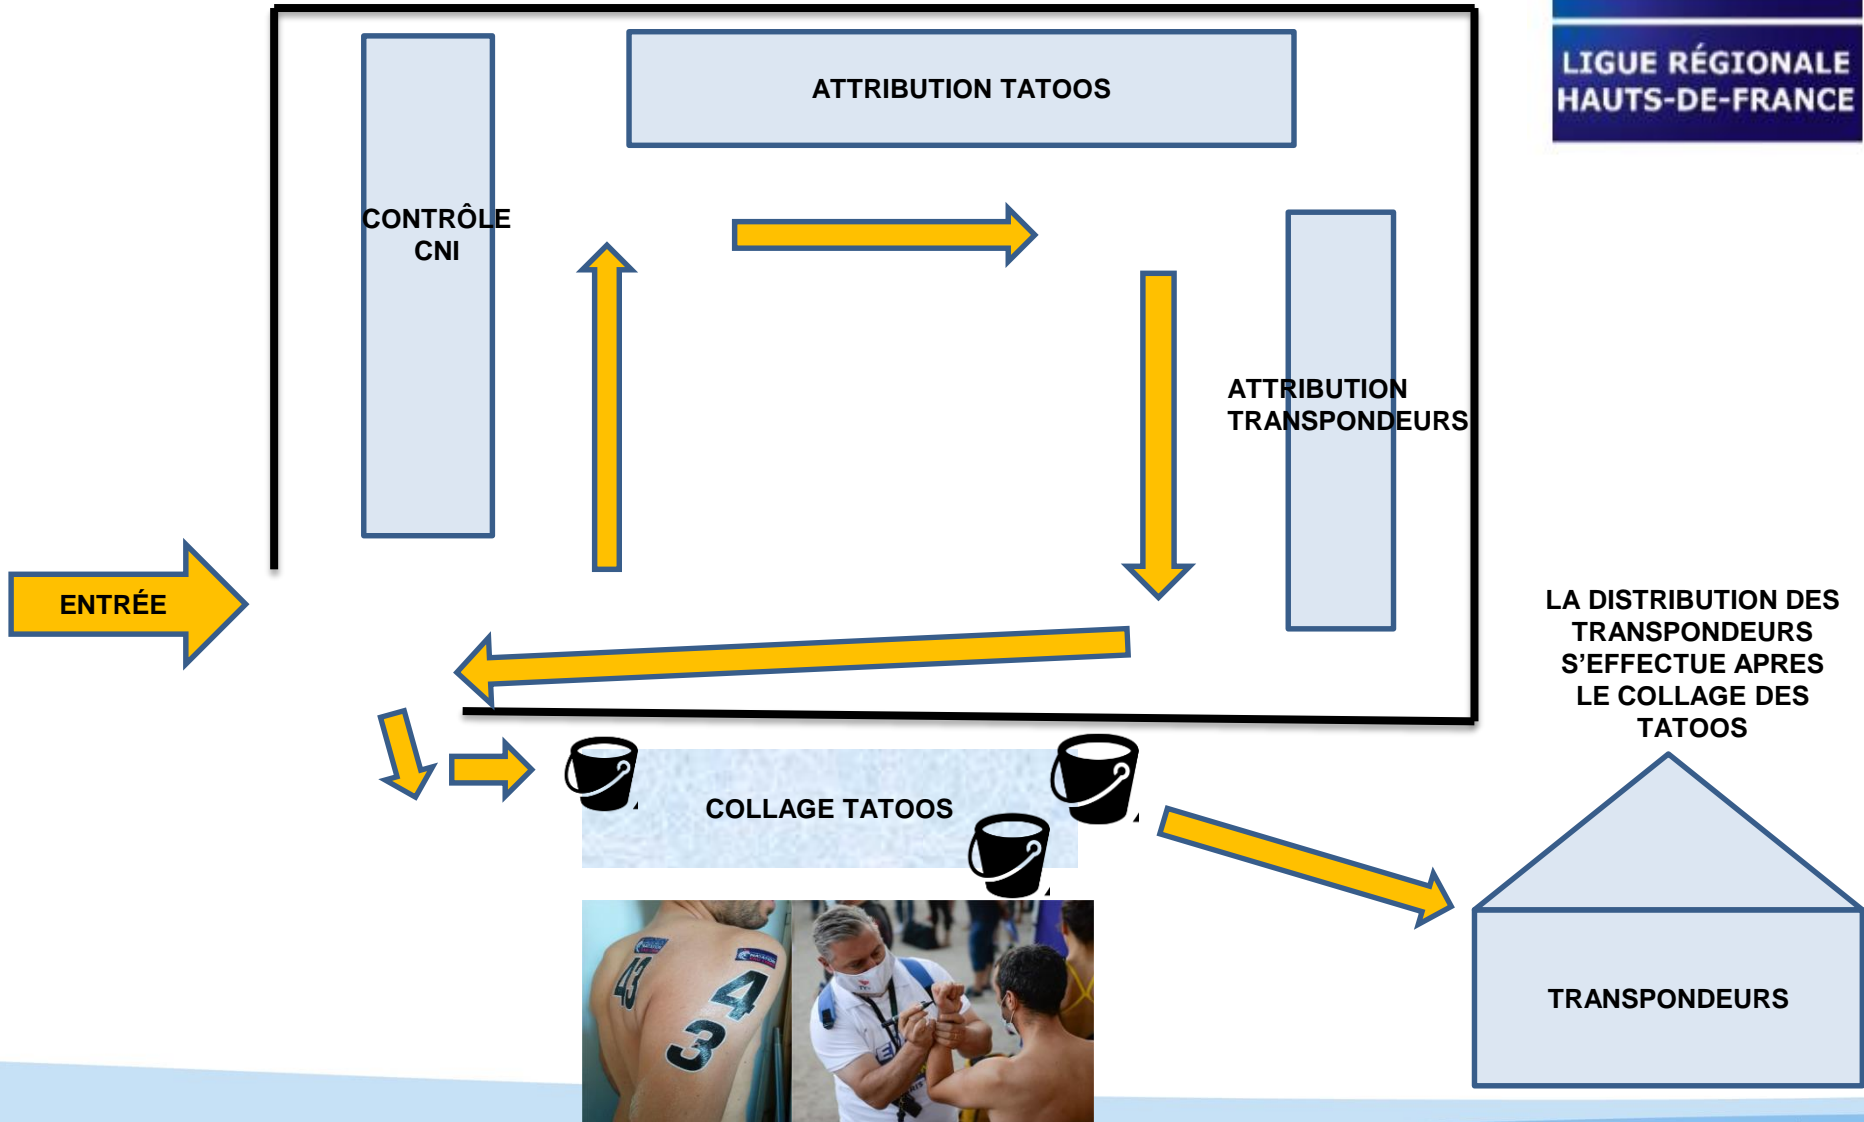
LIGUE RÉGIONALE
HAUTS-DE-FRANCE

ATTRIBUTION TATOOS

CONTRÔLE
CNI

ATTRIBUTION
TRANSPONDEURS

ENTRÉE

LA DISTRIBUTION DES TRANSPONDEURS S'EFFECTUE APRES LE COLLAGE DES TATOOS

COLLAGE TATOOS

43

43

TRANSPONDEURS